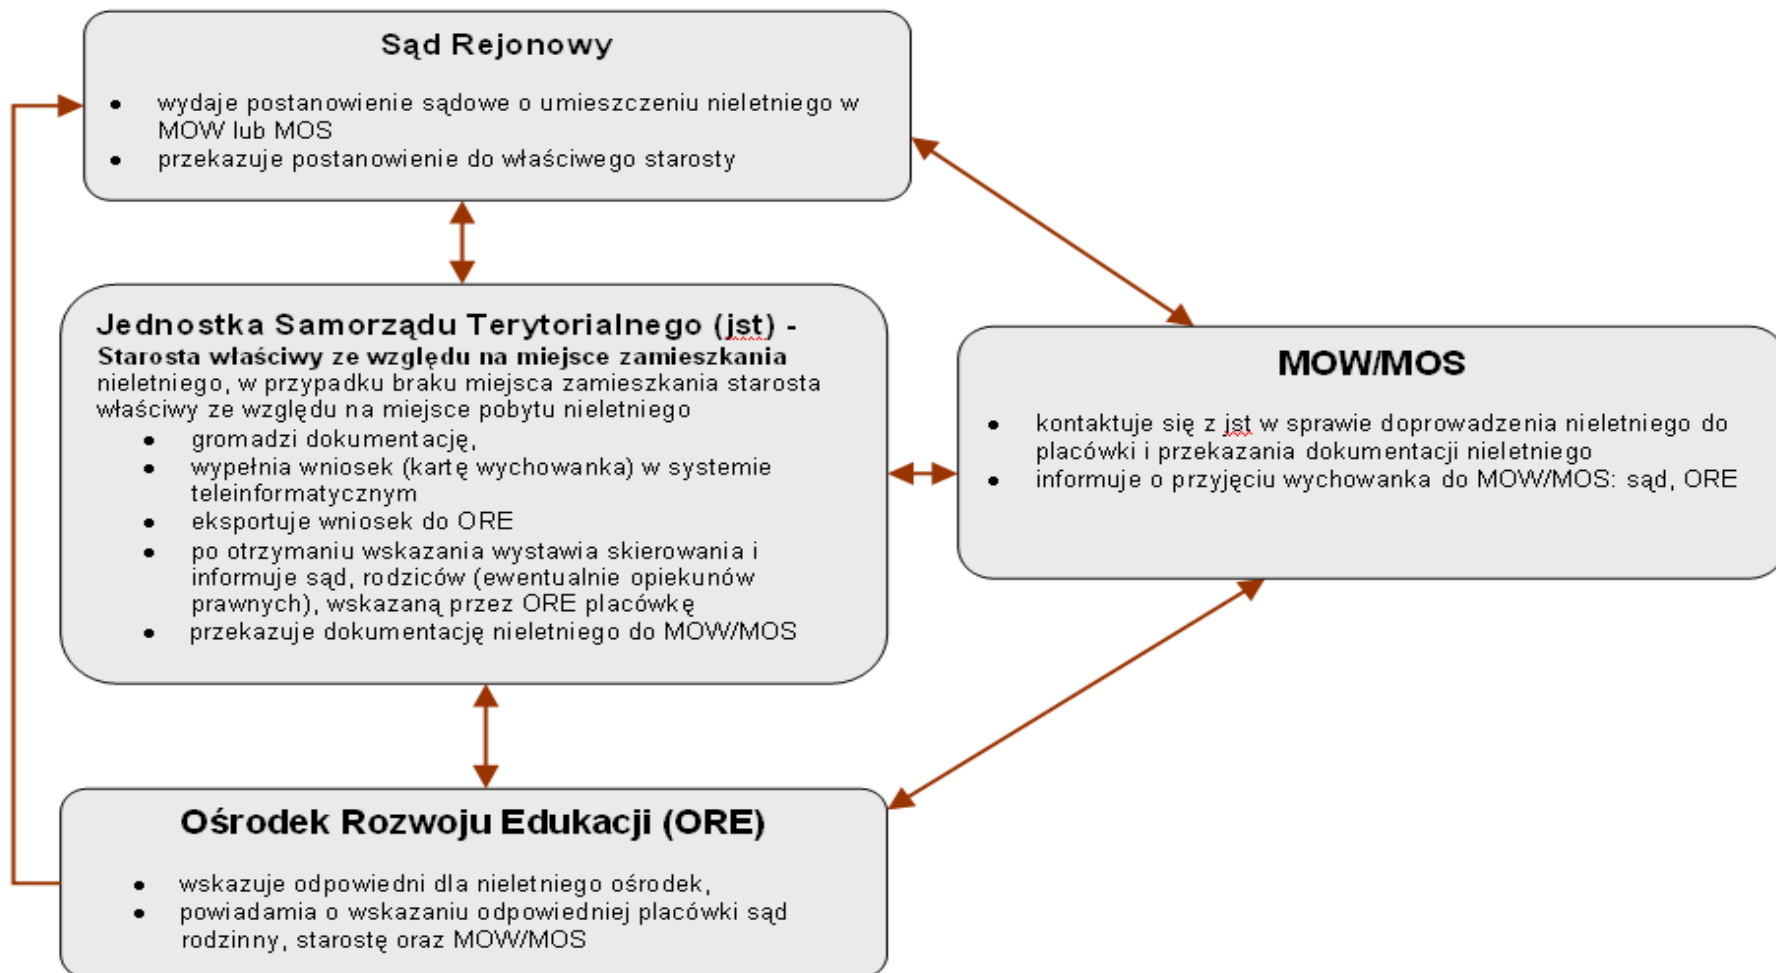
Sąd Rejonowy

- wydaje postanowienie sądowe o umieszczeniu nieletniego w MOW lub MOS
- przekazuje postanowienie do właściwego starosty

Jednostka Samorządu Terytorialnego (jst) -
Starosta właściwy ze względu na miejsce zamieszkania nieletniego, w przypadku braku miejsca zamieszkania starosta właściwy ze względu na miejsce pobytu nieletniego
- gromadzi dokumentację,
- wypełnia wniosek (kartę wychowanka) w systemie teleinformatycznym
- eksportuje wniosek do ORE
- po otrzymaniu wskazania wystawia skierowania i informuje sąd, rodziców (ewentualnie opiekunów prawnych), wskazaną przez ORE placówkę
- przekazuje dokumentację nieletniego do MOW/MOS

MOW/MOS

- kontaktuje się z jst w sprawie doprowadzenia nieletniego do placówki i przekazania dokumentacji nieletniego
- informuje o przyjęciu wychowanka do MOW/MOS: sąd, ORE

Ośrodek Rozwoju Edukacji (ORE)

- wskazuje odpowiedni dla nieletniego ośrodek,
- powiadamia o wskazaniu odpowiedniej placówki sąd rodzinny, starostę oraz MOW/MOS